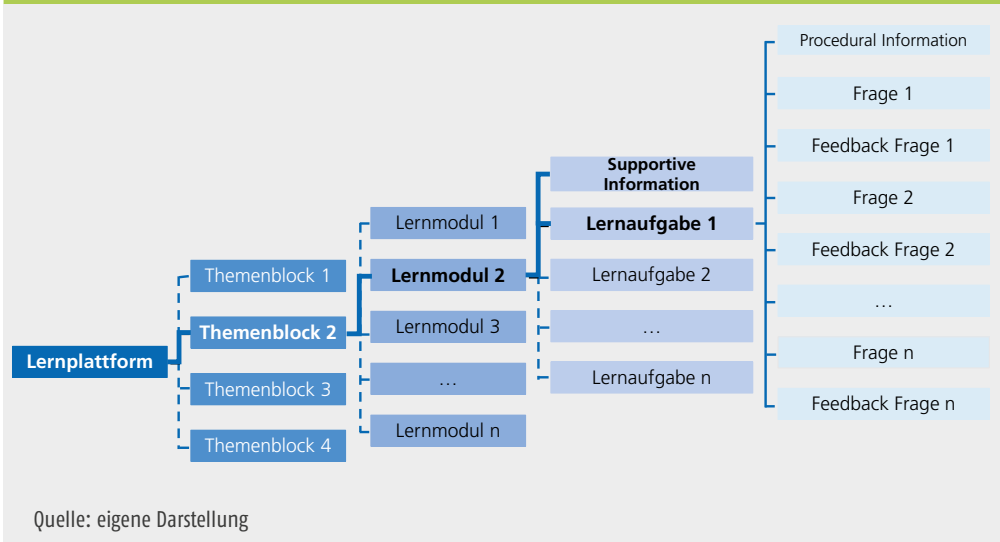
Lernplattform

Themenblock 1
Themenblock 2
Themenblock 3
Themenblock 4

Lernmodul 1
Lernmodul 2
Lernmodul 3
…
Lernmodul n

Supportive Information
Lernaufgabe 1
Lernaufgabe 2
…
Lernaufgabe n

Procedural Information
Frage 1
Feedback Frage 1
Frage 2
Feedback Frage 2
…
Frage n
Feedback Frage n

Quelle: eigene Darstellung